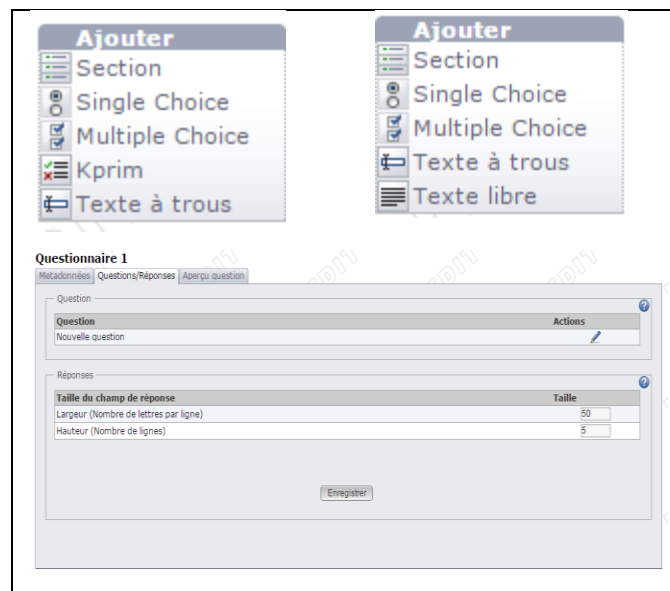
Ajouter
Section
Single Choice
Multiple Choice
Kprim
Texte à trous

Ajouter
Section
Single Choice
Multiple Choice
Texte à trous
Texte libre

Questionnaire 1
Metadonnées | Questions/Réponses | Aperçu question

Question

| Question | Actions |
|---|---|
| Nouvelle question | |

Réponses

| Taille du champ de réponse | Taille |
|---|---|
| Largeur (Nombre de lettres par ligne) | 50 |
| Hauteur (Nombre de lignes) | 5 |

Enregistrer